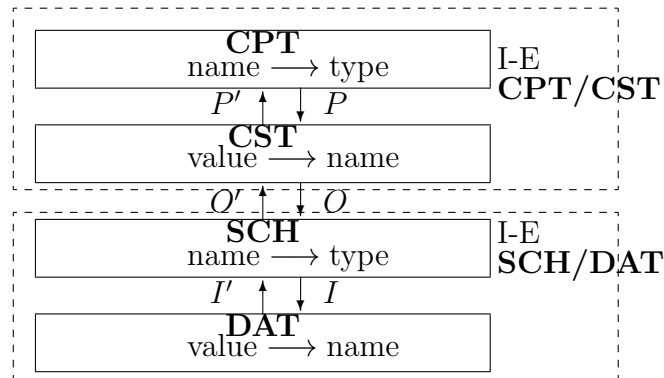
**CPT**
name $\longrightarrow$ type

I-E
**CPT/CST**

$P'$ $P$

**CST**
value $\longrightarrow$ name

$O'$ $O$

**SCH**
name $\longrightarrow$ type

I-E
**SCH/DAT**

$I'$ $I$

**DAT**
value $\longrightarrow$ name